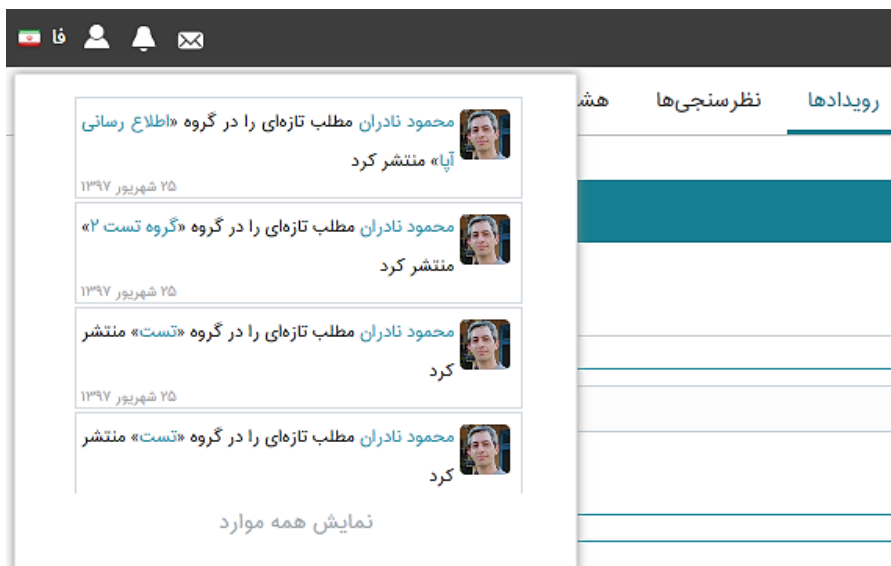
فا

رویدادها نظرسنجی‌ها هش

محمود نادران مطلب تازه‌ای را در گروه «اطلاع رسانی آپا» منتشر کرد
۲۵ شهریور ۱۳۹۷

محمود نادران مطلب تازه‌ای را در گروه «گروه تست ۲» منتشر کرد
۲۵ شهریور ۱۳۹۷

محمود نادران مطلب تازه‌ای را در گروه «تست» منتشر کرد
۲۵ شهریور ۱۳۹۷

محمود نادران مطلب تازه‌ای را در گروه «تست» منتشر کرد

نمایش همه موارد